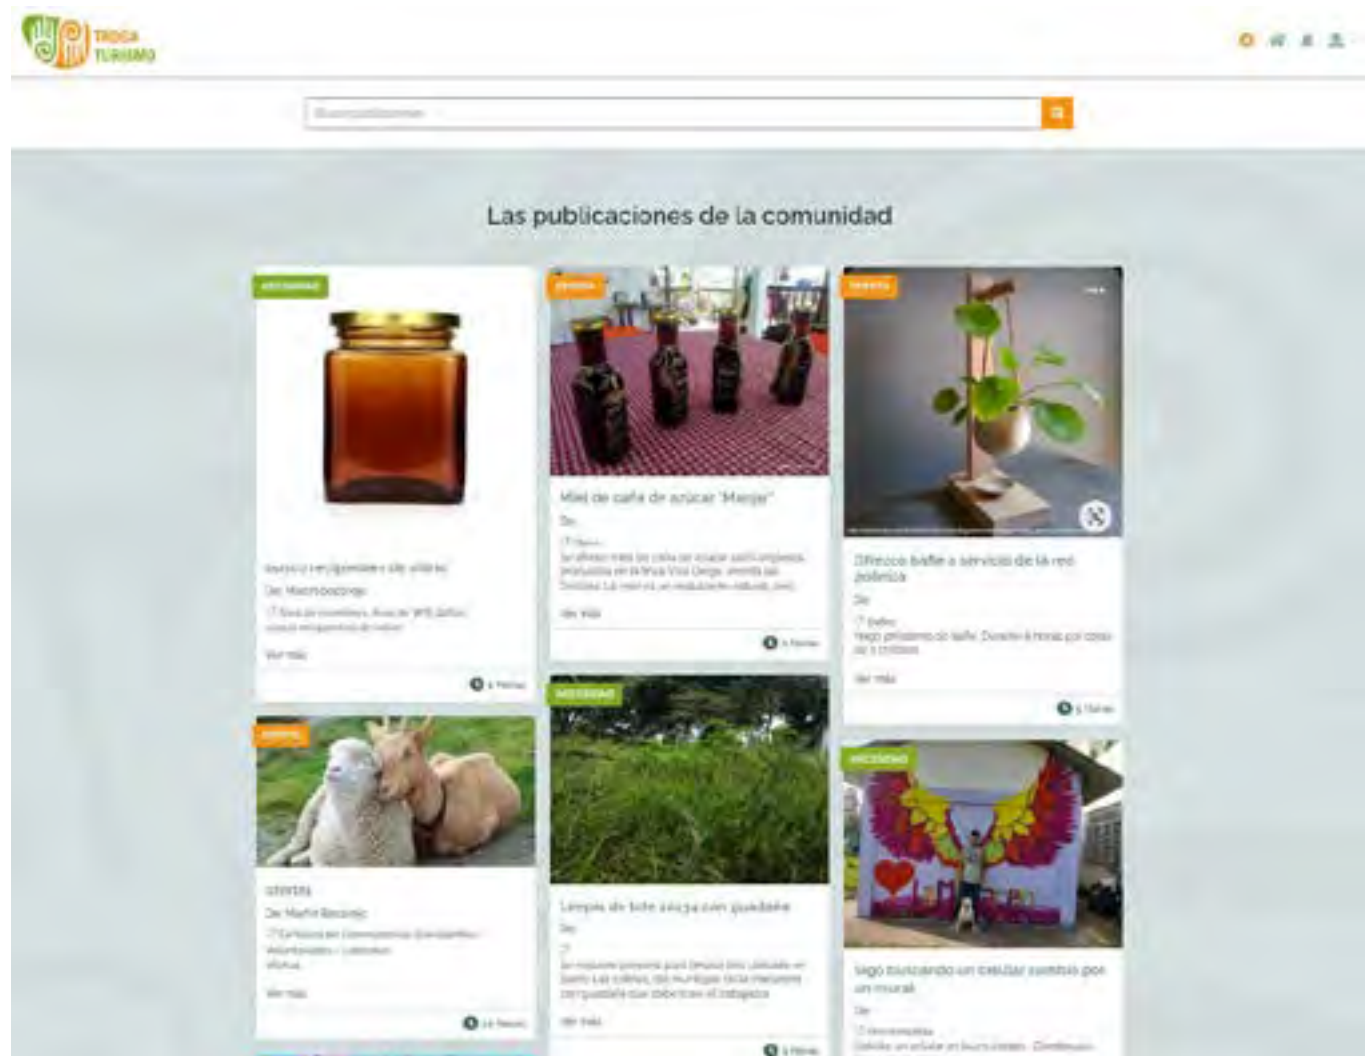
TROCA TURISMO

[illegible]

Las publicaciones de la comunidad

NECESIDAD

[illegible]

De: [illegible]

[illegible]

Ver más

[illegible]

OFERTA

Miel de caña de azúcar "Manjar"

De:

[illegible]

Ver más

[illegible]

OFERTA

Ofrezco baño a servicio de la red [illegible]

De:

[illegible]

Ver más

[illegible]

OFERTA

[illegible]

De: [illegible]

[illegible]

Ver más

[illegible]

NECESIDAD

Limpia de lote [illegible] con guadaña

De:

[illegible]

Ver más

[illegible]

NECESIDAD

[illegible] buscando un celular cambio por un mural

De:

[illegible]